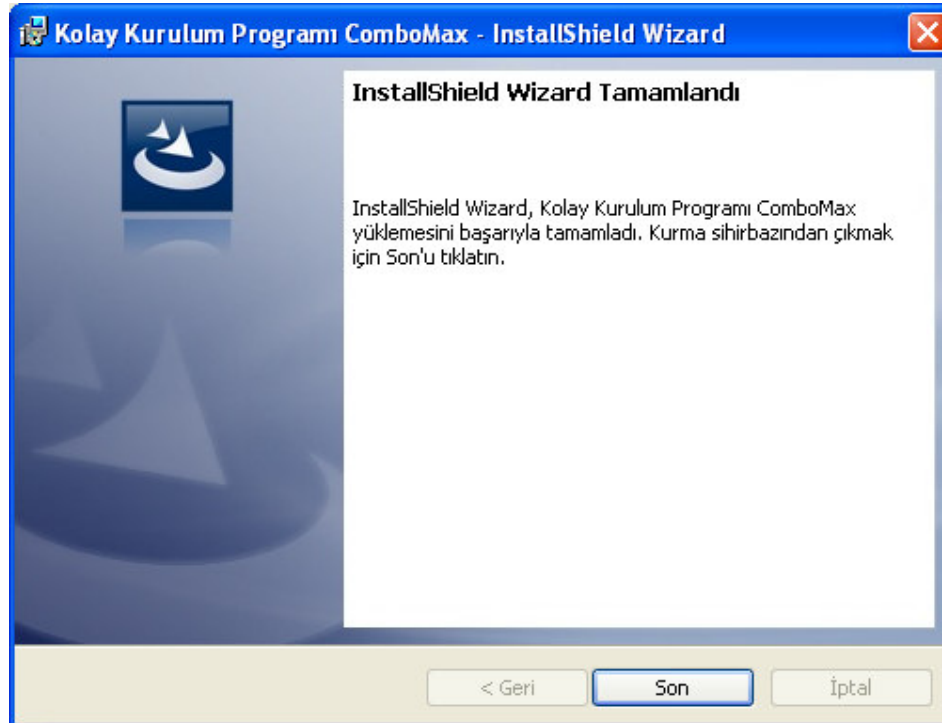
Kolay Kurulum Programı ComboMax - InstallShield Wizard

InstallShield Wizard Tamamlandı

InstallShield Wizard, Kolay Kurulum Programı ComboMax yüklemesini başarıyla tamamladı. Kurma sihirbazından çıkmak için Son'u tıklatın.

< Geri
Son
İptal